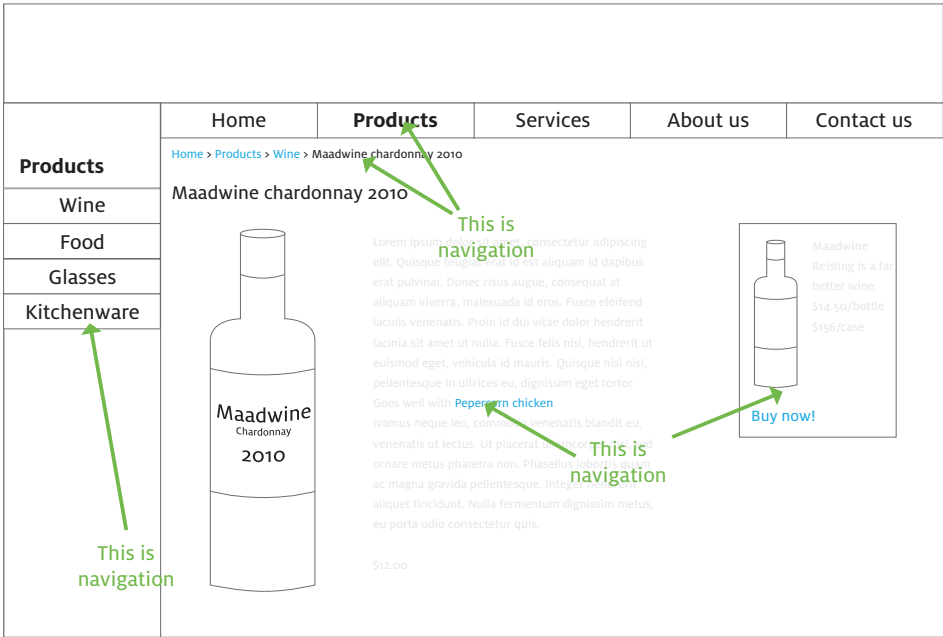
Home | Products | Services | About us | Contact us

Products
Wine
Food
Glasses
Kitchenware

Home > Products > Wine > Maadwine chardonnay 2010

Maadwine chardonnay 2010

This is navigation

Lorem ipsum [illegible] consectetur adipiscing elit. Quisque feugiat erat id est aliquam id dapibus erat pulvinar. Donec risus augue, consequat at aliquam viverra, malesuada id eros. Fusce eleifend iaculis venenatis. Proin id dui vitae dolor hendrerit lacinia sit amet ut nulla. Fusce felis nisl, hendrerit ut euismod eget, vehicula id mauris. Quisque nisl nisi, pellentesque in ultrices eu, dignissim eget tortor Goes well with Peppercorn chicken
ivamus neque leo, commodo venenatis blandit eu, venenatis ut lectus. Ut placerat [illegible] ornare metus pharetra non. Phasellus lobortis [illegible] ac magna gravida pellentesque. Integer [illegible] aliquet tincidunt. Nulla fermentum dignissim metus, eu porta odio consectetur quis.

$12.00

Maadwine
Chardonnay
2010

Maadwine Reisling is a far better wine.
$14.50/bottle
$156/case

Buy now!

This is navigation

This is navigation